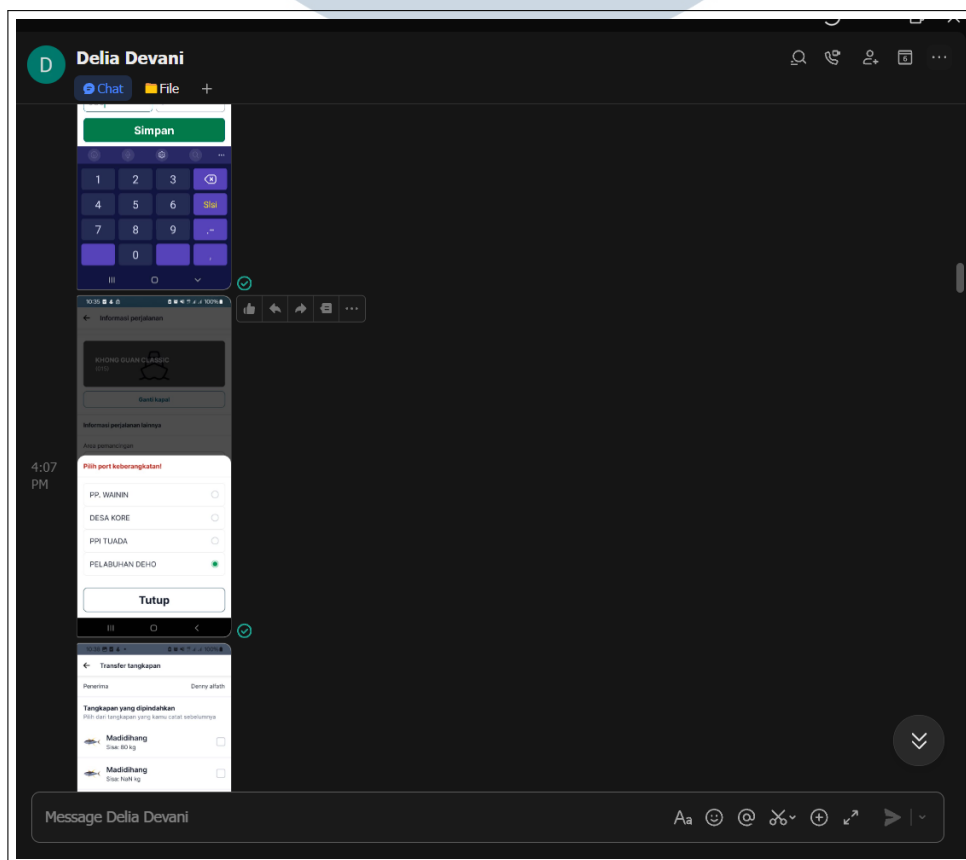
D

Delia Devani

Chat File +

Simpan

1 2 3
4 5 6 Sisi
7 8 9 .,
0 ,

10:35

← Informasi perjalanan

KHONG GUAN CLASSIC

Ganti kapal

Informasi perjalanan lainnya

4:07 PM

Pilih port keberangkatan!

PP. WAININ

DESA KORE

PPI TUADA

PELABUHAN DEHO

Tutup

10:36

← Transfer tangkapan

Penerima Denny alfath

Tangkapan yang dipindahkan

Pilih dari tangkapan yang kamu catat sebelumnya

Madidihang
Sisa: 80 kg

Madidihang
Sisa: NaN kg

Message Delia Devani